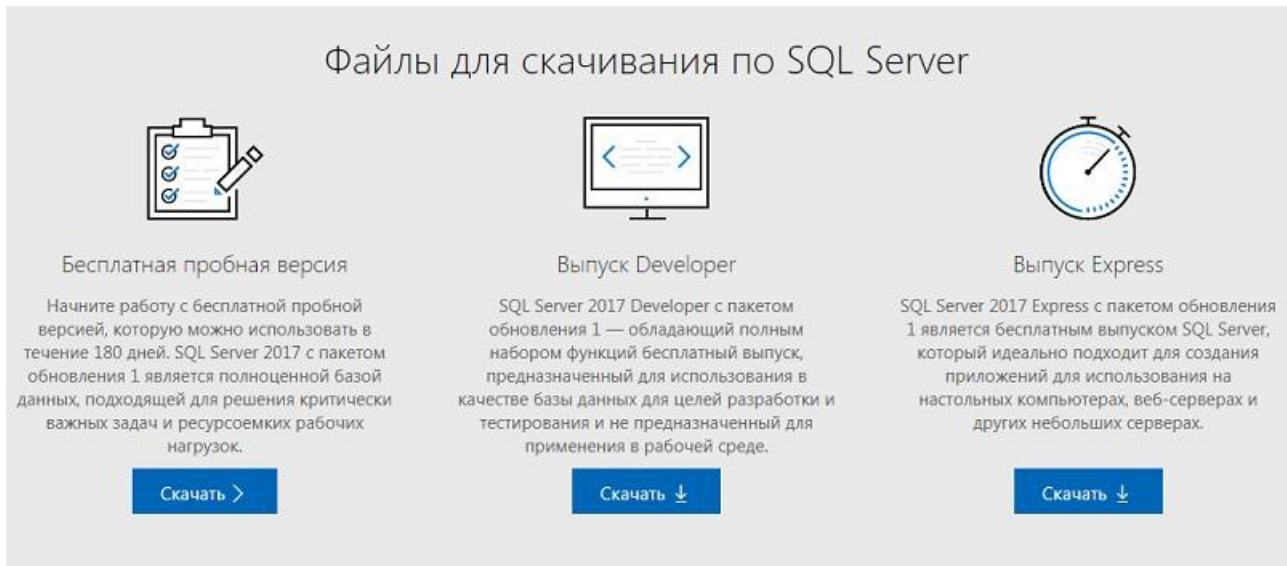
Файлы для скачивания по SQL Server

Бесплатная пробная версия

Начните работу с бесплатной пробной версией, которую можно использовать в течение 180 дней. SQL Server 2017 с пакетом обновления 1 является полноценной базой данных, подходящей для решения критически важных задач и ресурсоемких рабочих нагрузок.

Скачать >

Выпуск Developer

SQL Server 2017 Developer с пакетом обновления 1 — обладающий полным набором функций бесплатный выпуск, предназначенный для использования в качестве базы данных для целей разработки и тестирования и не предназначенный для применения в рабочей среде.

Скачать ⤓

Выпуск Express

SQL Server 2017 Express с пакетом обновления 1 является бесплатным выпуском SQL Server, который идеально подходит для создания приложений для использования на настольных компьютерах, веб-серверах и других небольших серверах.

Скачать ⤓